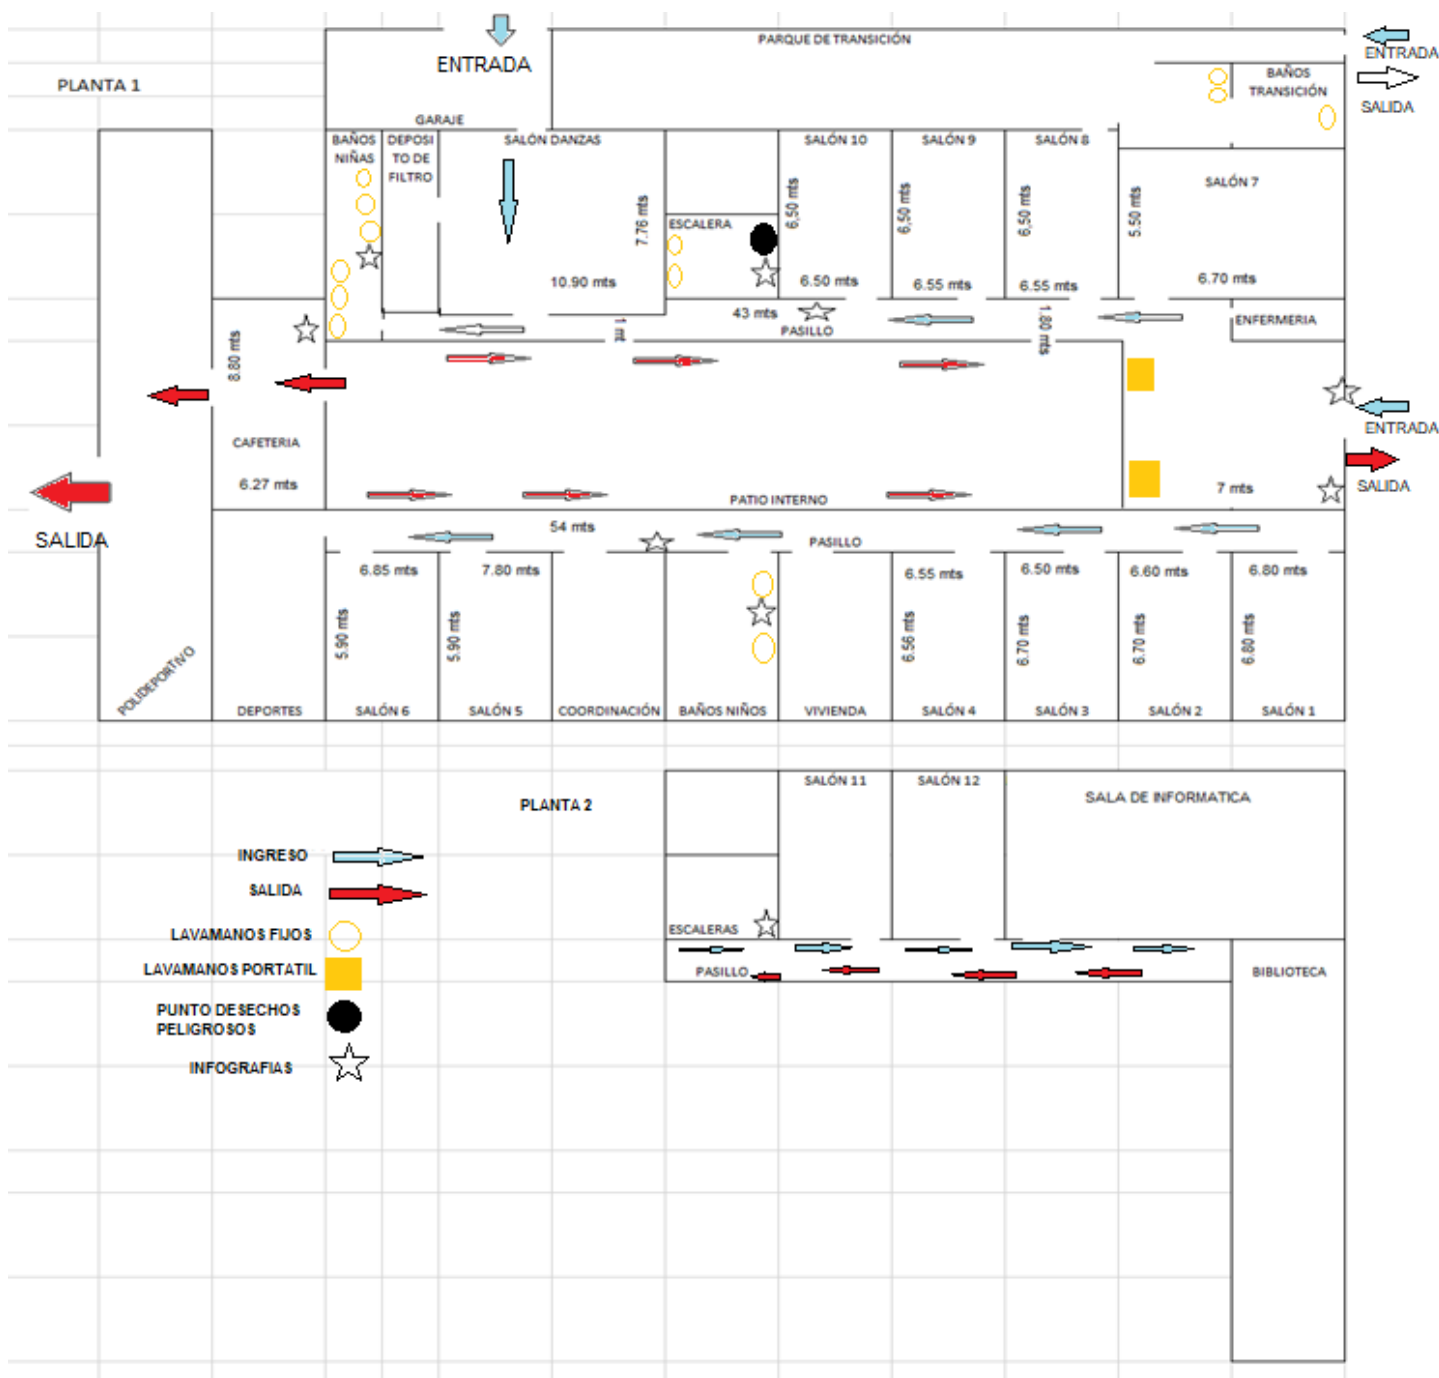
PLANTA 1

ENTRADA

PARQUE DE TRANSICIÓN

ENTRADA

SALIDA

BAÑOS TRANSICIÓN

GARAJE

BAÑOS NIÑAS

DEPOSITO DE FILTRO

SALÓN DANZAS

7.76 mts

10.90 mts

ESCALERA

SALÓN 10

6.50 mts

6.50 mts

SALÓN 9

6.50 mts

6.55 mts

SALÓN 8

6.50 mts

6.55 mts

SALÓN 7

5.50 mts

6.70 mts

43 mts

PASILLO

1 mt

1.80 mts

ENFERMERIA

8.80 mts

CAFETERIA

6.27 mts

SALIDA

ENTRADA

SALIDA

7 mts

PATIO INTERNO

54 mts

PASILLO

6.85 mts

7.80 mts

6.55 mts

6.50 mts

6.60 mts

6.80 mts

5.90 mts

5.90 mts

6.56 mts

6.70 mts

6.70 mts

6.80 mts

POLIDEPORTIVO

DEPORTES

SALÓN 6

SALÓN 5

COORDINACIÓN

BAÑOS NIÑOS

VIVIENDA

SALÓN 4

SALÓN 3

SALÓN 2

SALÓN 1

PLANTA 2

SALÓN 11

SALÓN 12

SALA DE INFORMATICA

ESCALERAS

PASILLO

BIBLIOTECA

INGRESO

SALIDA

LAVAMANOS FIJOS

LAVAMANOS PORTATIL

PUNTO DESECHOS PELIGROSOS

INFOGRAFIAS